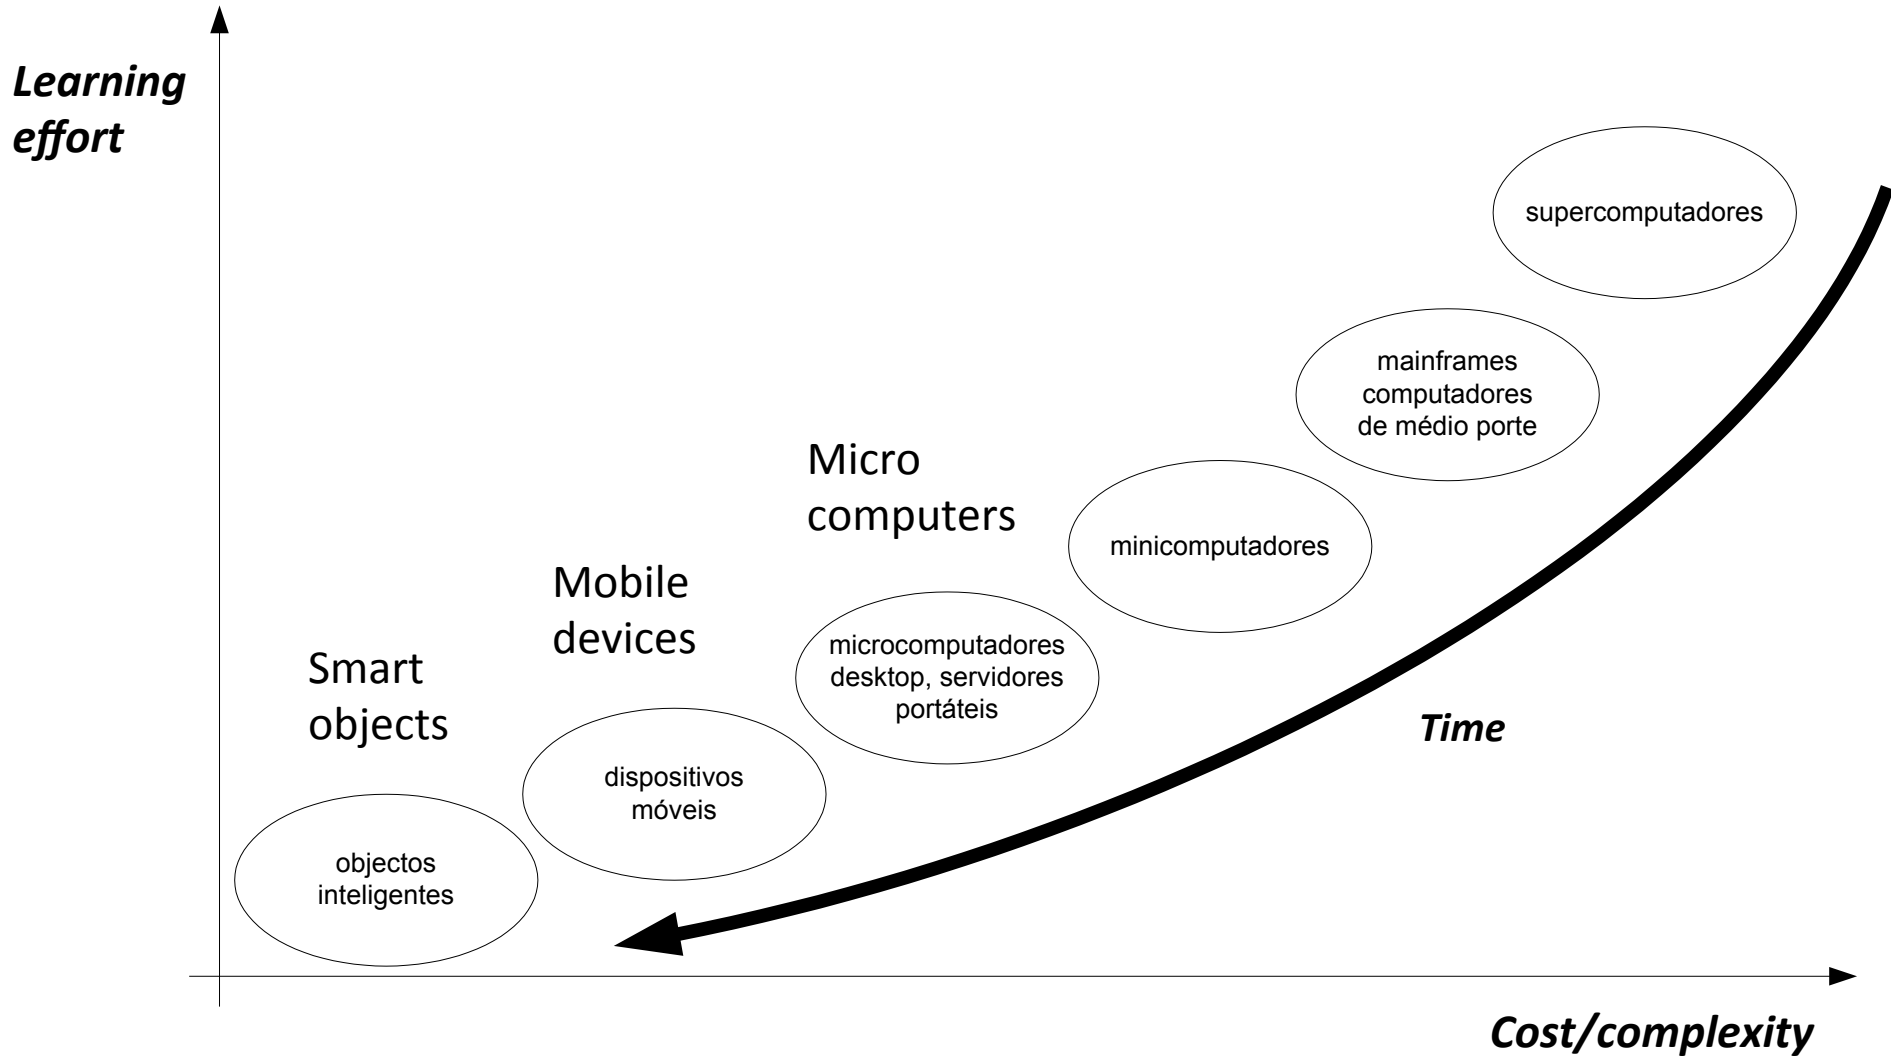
Learning effort

supercomputadores

mainframes computadores de médio porte

Micro computers

minicomputadores

Mobile devices

microcomputadores desktop, servidores portáteis

Smart objects

Time

dispositivos móveis

objectos inteligentes

Cost/complexity